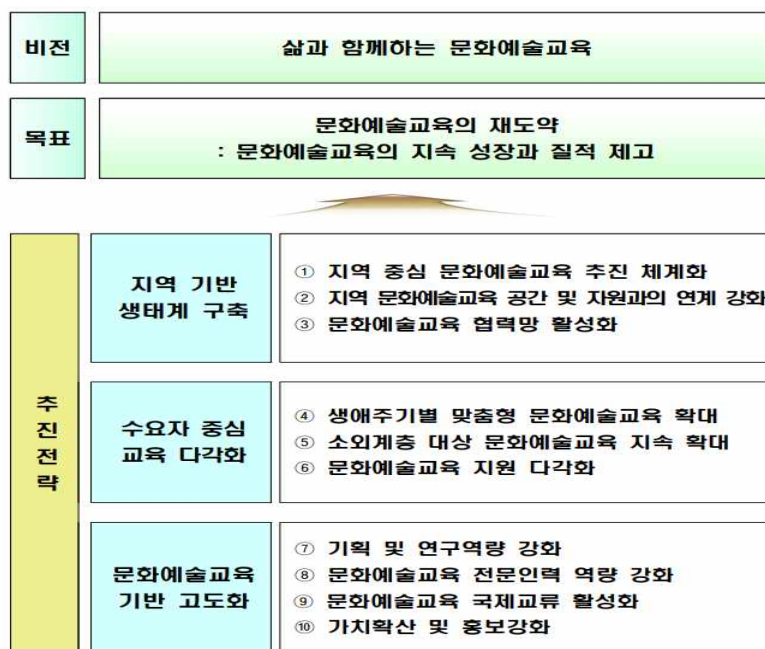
비전

삶과 함께하는 문화예술교육

목표

문화예술교육의 재도약
: 문화예술교육의 지속 성장과 질적 제고

추진전략

지역 기반 생태계 구축

① 지역 중심 문화예술교육 추진 체계화
② 지역 문화예술교육 공간 및 자원과의 연계 강화
③ 문화예술교육 협력망 활성화

수요자 중심 교육 다각화

④ 생애주기별 맞춤형 문화예술교육 확대
⑤ 소외계층 대상 문화예술교육 지속 확대
⑥ 문화예술교육 지원 다각화

문화예술교육 기반 고도화

⑦ 기획 및 연구역량 강화
⑧ 문화예술교육 전문인력 역량 강화
⑨ 문화예술교육 국제교류 활성화
⑩ 가치확산 및 홍보강화